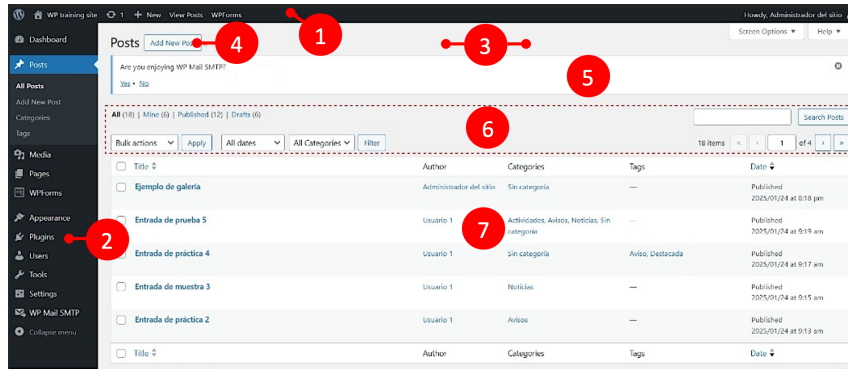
WP training site 1 + New View Posts WPForms Howdy, Administrador del sitio

1

Dashboard
Posts
All Posts
Add New Post
Categories
Tags
Media
Pages
WPForms
Appearance
Plugins
Users
Tools
Settings
WP Mail SMTP
Collapse menu

2

Posts Add New Po

4

3

Screen Options ▼ Help ▼

Are you enjoying WP Mail SMTP?

Yes • No

5

All (18) | Mine (6) | Published (12) | Drafts (6)

6

Search Posts

Bulk actions Apply All dates All Categories Filter 18 items « ‹ 1 of 4 › »

| | Title | Author | Categories | Tags | Date |
|---|---|---|---|---|---|
| | Ejemplo de galería | Administrador del sitio | Sin categoría | — | Published 2025/01/24 at 8:18 pm |
| | Entrada de prueba 5 | Usuario 1 | Actividades, Avisos, Noticias, Sin categoría | — | Published 2025/01/24 at 9:19 am |
| | Entrada de práctica 4 | Usuario 1 | Sin categoría | Aviso, Destacada | Published 2025/01/24 at 9:17 am |
| | Entrada de muestra 3 | Usuario 1 | Noticias | — | Published 2025/01/24 at 9:15 am |
| | Entrada de práctica 2 | Usuario 1 | Avisos | — | Published 2025/01/24 at 9:13 am |
| | Title | Author | Categories | Tags | Date |

7